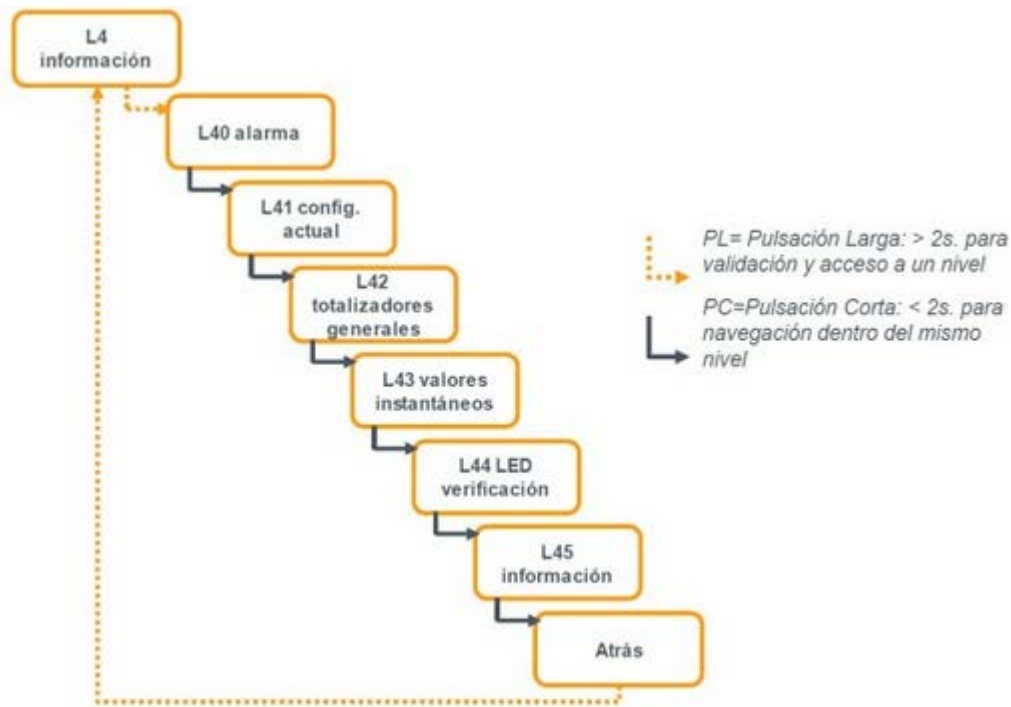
L4
información

L40 alarma

L41 config.
actual

L42
totalizadores
generales

L43 valores
instantáneos

L44 LED
verificación

L45
información

Atrás

PL= Pulsación Larga: > 2s. para validación y acceso a un nivel

PC=Pulsación Corta: < 2s. para navegación dentro del mismo nivel